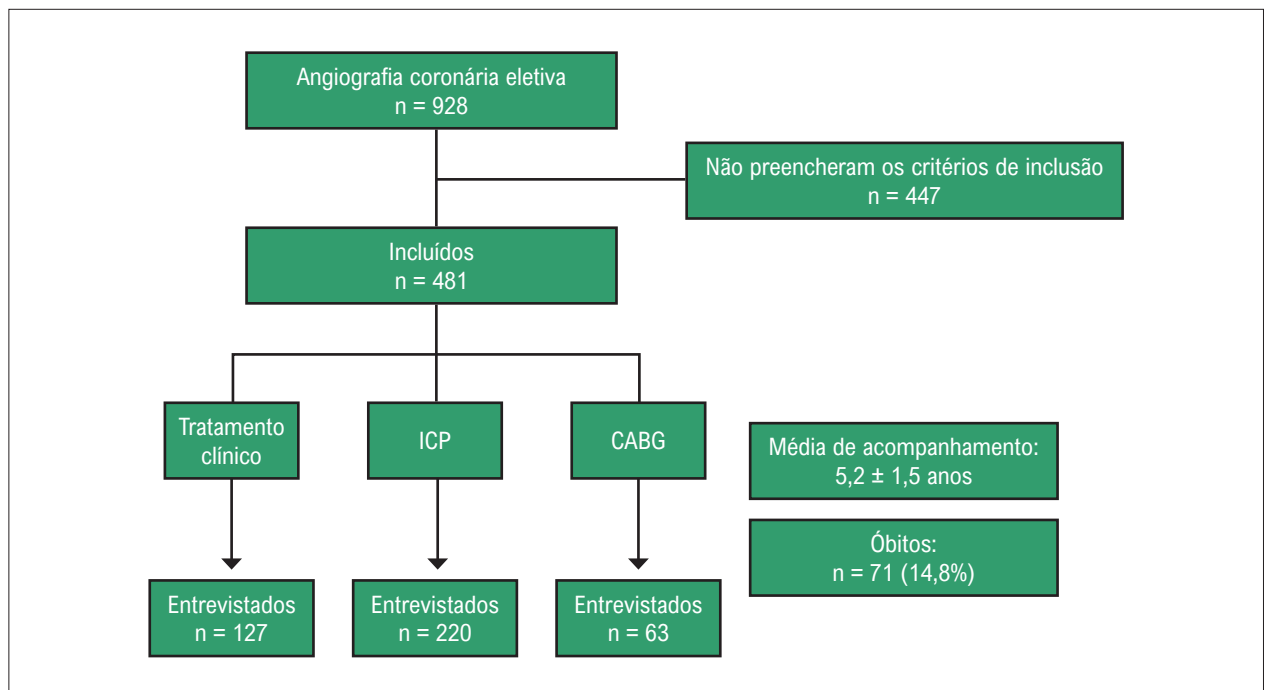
Angiografia coronária eletiva
n = 928

Não preencheram os critérios de inclusão
n = 447

Incluídos
n = 481

Tratamento clínico

ICP

CABG

Média de acompanhamento:
5,2 ± 1,5 anos

Óbitos:
n = 71 (14,8%)

Entrevistados
n = 127

Entrevistados
n = 220

Entrevistados
n = 63